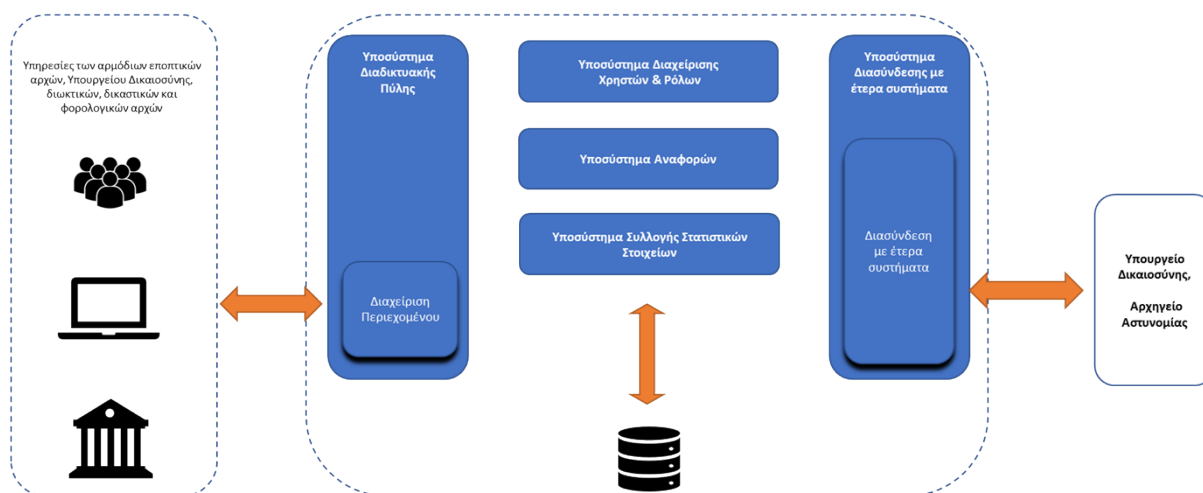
Υπηρεσίες των αρμόδιων εποπτικών αρχών, Υπουργείου Δικαιοσύνης, διωκτικών, δικαστικών και φορολογικών αρχών

Υποσύστημα Διαδικτυακής Πύλης

Διαχείριση Περιεχομένου

Υποσύστημα Διαχείρισης Χρηστών & Ρόλων

Υποσύστημα Αναφορών

Υποσύστημα Συλλογής Στατιστικών Στοιχείων

Υποσύστημα Διασύνδεσης με έτερα συστήματα

Διασύνδεση με έτερα συστήματα

Υπουργείο Δικαιοσύνης,

Αρχηγείο Αστυνομίας